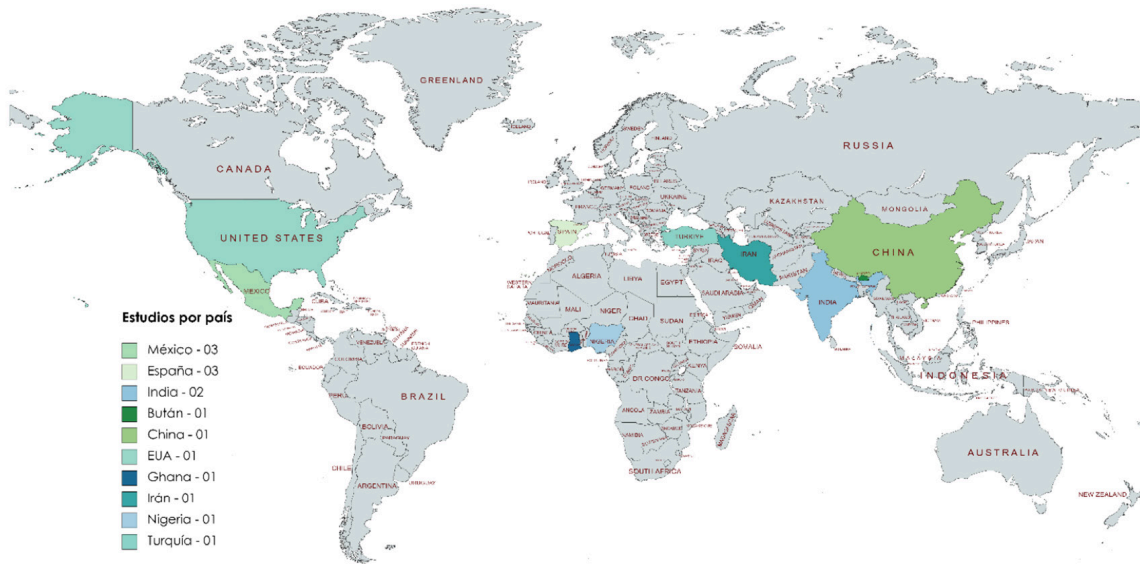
GREENLAND

CANADA

UNITED STATES

MEXICO

RUSSIA

KAZAKHSTAN

MONGOLIA

CHINA

IRAN

TURKEY

SPAIN

ALGERIA

LIBYA

EGYPT

SAUDI ARABIA

MALI

NIGER

CHAD

SUDAN

ETHIOPIA

SOMALIA

NIGERIA

DR CONGO

ANGOLA

SOUTH AFRICA

INDIA

INDONESIA

AUSTRALIA

NEW ZEALAND

BRAZIL

BOLIVIA

ARGENTINA

CHILE

VENEZUELA

Estudios por país

México - 03

España - 03

India - 02

Bután - 01

China - 01

EUA - 01

Ghana - 01

Irán - 01

Nigeria - 01

Turquía - 01